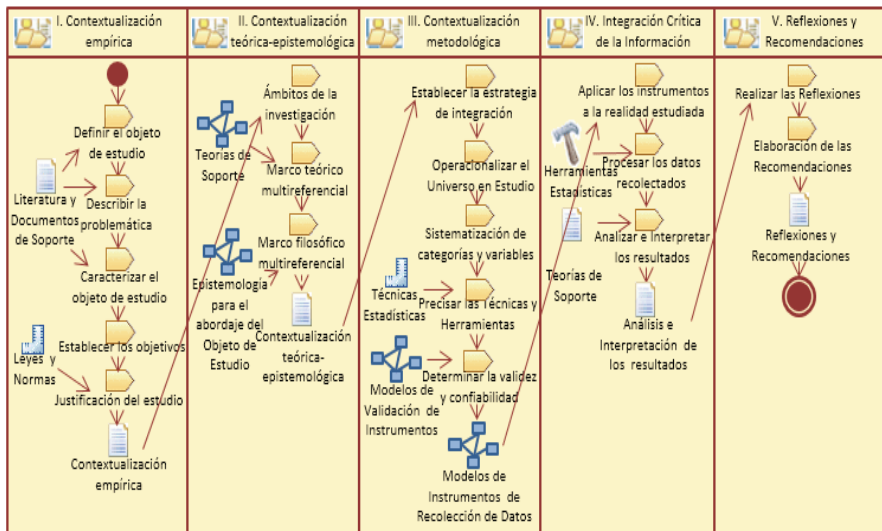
I. Contextualización empírica

Definir el objeto de estudio

Literatura y Documentos de Soporte

Describir la problemática

Caracterizar el objeto de estudio

Leyes y Normas

Establecer los objetivos

Justificación del estudio

Contextualización empírica

II. Contextualización teórica-epistemológica

Ámbitos de la investigación

Teorías de Soporte

Marco teórico multireferencial

Marco filosófico multireferencial

Epistemología para el abordaje del Objeto de Estudio

Contextualización teórica-epistemológica

III. Contextualización metodológica

Establecer la estrategia de integración

Operacionalizar el Universo en Estudio

Sistematización de categorías y variables

Técnicas Estadísticas

Precisar las Técnicas y Herramientas

Modelos de Validación de Instrumentos

Determinar la validez y confiabilidad

Modelos de Instrumentos de Recolección de Datos

IV. Integración Crítica de la Información

Aplicar los instrumentos a la realidad estudiada

Herramientas Estadísticas

Procesar los datos recolectados

Analizar e Interpretar los resultados

Teorías de Soporte

Análisis e Interpretación de los resultados

V. Reflexiones y Recomendaciones

Realizar las Reflexiones

Elaboración de las Recomendaciones

Reflexiones y Recomendaciones